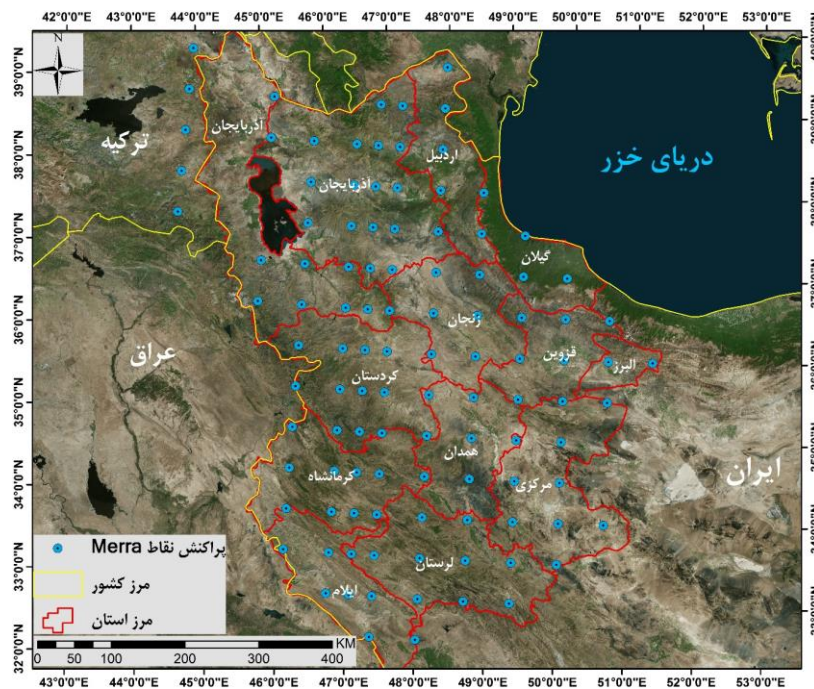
42°0'0"E 43°0'0"E 44°0'0"E 45°0'0"E 46°0'0"E 47°0'0"E 48°0'0"E 49°0'0"E 50°0'0"E 51°0'0"E 52°0'0"E 53°0'0"E

39°0'0"N
38°0'0"N
37°0'0"N
36°0'0"N
35°0'0"N
34°0'0"N
33°0'0"N
32°0'0"N

N

دریای خزر
ترکیه
آذربایجان
آذربایجان
اردبیل
گیلان
زنجان
قزوین
البرز
عراق
کردستان
همدان
کرمانشاه
مرکزی
ایران
لرستان
ایلام

پراکنش نقاط Merra
مرز کشور
مرز استان

KM
0 50 100 200 300 400

42°0'0"E 43°0'0"E 44°0'0"E 45°0'0"E 46°0'0"E 47°0'0"E 48°0'0"E 49°0'0"E 50°0'0"E 51°0'0"E 52°0'0"E 53°0'0"E